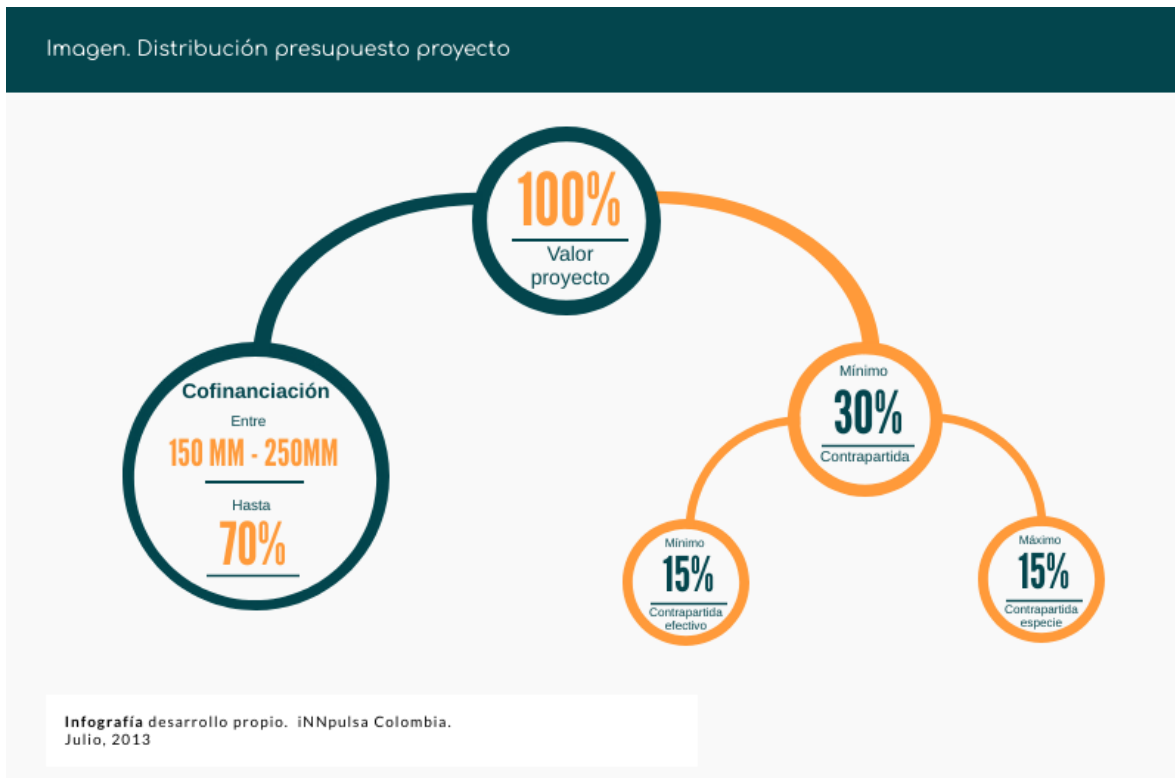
Imagen. Distribución presupuesto proyecto

100%
Valor proyecto

Cofinanciación
Entre
150 MM - 250MM
Hasta
70%

Mínimo
30%
Contrapartida

Mínimo
15%
Contrapartida efectivo

Máximo
15%
Contrapartida especie

**Infografía** desarrollo propio. iNNpulsa Colombia.
Julio, 2013